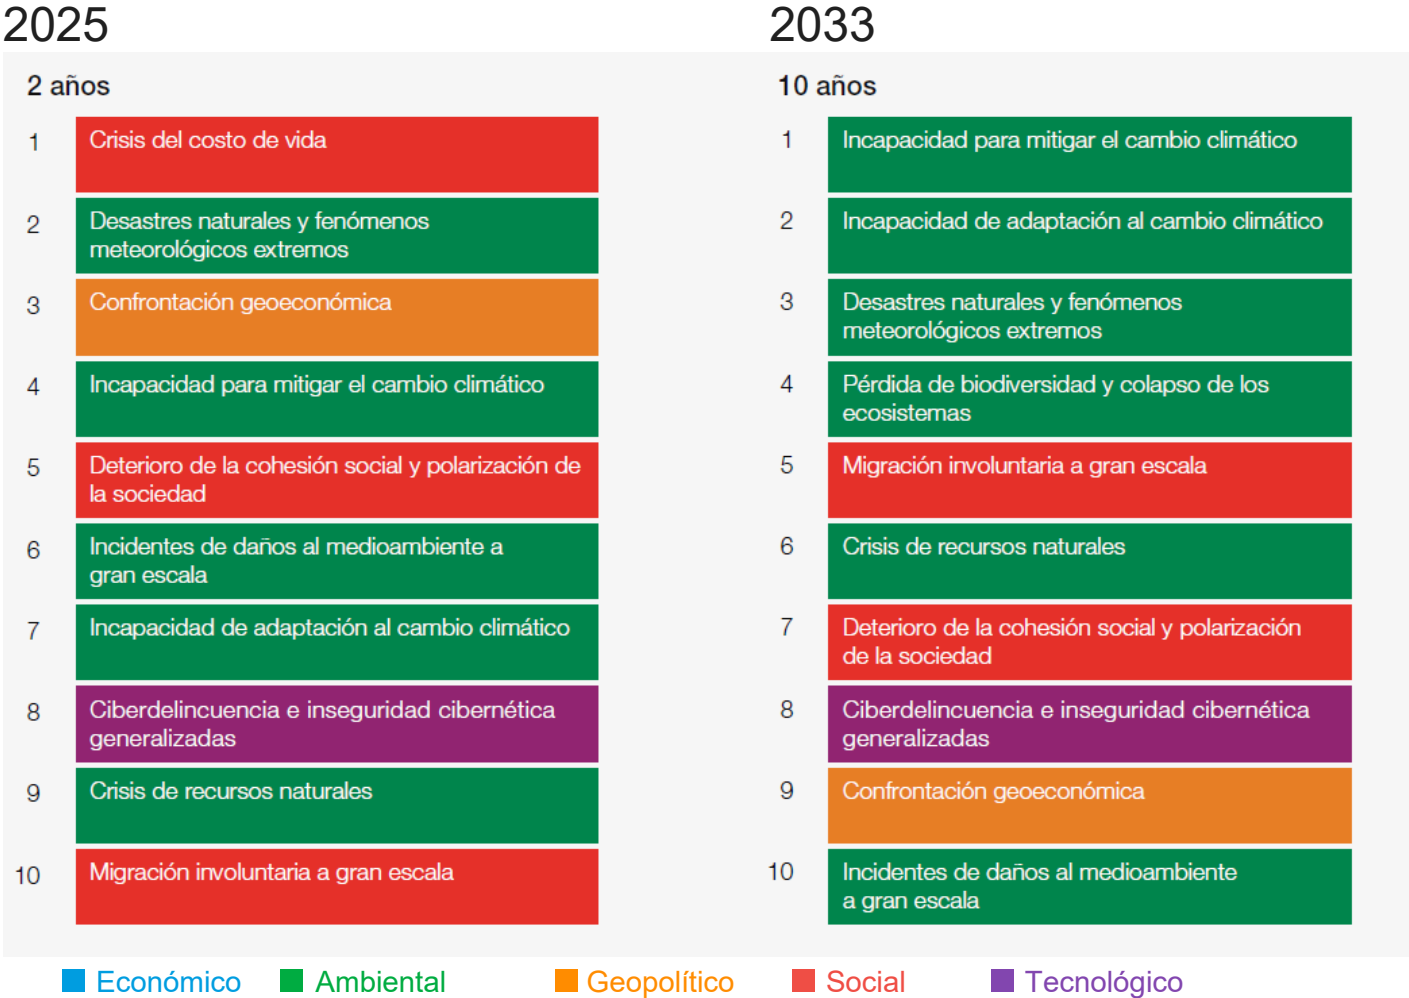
2025

2 años

| | |
|---|---|
| 1 | Crisis del costo de vida |
| 2 | Desastres naturales y fenómenos meteorológicos extremos |
| 3 | Confrontación geoeconómica |
| 4 | Incapacidad para mitigar el cambio climático |
| 5 | Deterioro de la cohesión social y polarización de la sociedad |
| 6 | Incidentes de daños al medioambiente a gran escala |
| 7 | Incapacidad de adaptación al cambio climático |
| 8 | Ciberdelincuencia e inseguridad cibernética generalizadas |
| 9 | Crisis de recursos naturales |
| 10 | Migración involuntaria a gran escala |

2033

10 años

| | |
|---|---|
| 1 | Incapacidad para mitigar el cambio climático |
| 2 | Incapacidad de adaptación al cambio climático |
| 3 | Desastres naturales y fenómenos meteorológicos extremos |
| 4 | Pérdida de biodiversidad y colapso de los ecosistemas |
| 5 | Migración involuntaria a gran escala |
| 6 | Crisis de recursos naturales |
| 7 | Deterioro de la cohesión social y polarización de la sociedad |
| 8 | Ciberdelincuencia e inseguridad cibernética generalizadas |
| 9 | Confrontación geoeconómica |
| 10 | Incidentes de daños al medioambiente a gran escala |

Económico Ambiental Geopolítico Social Tecnológico